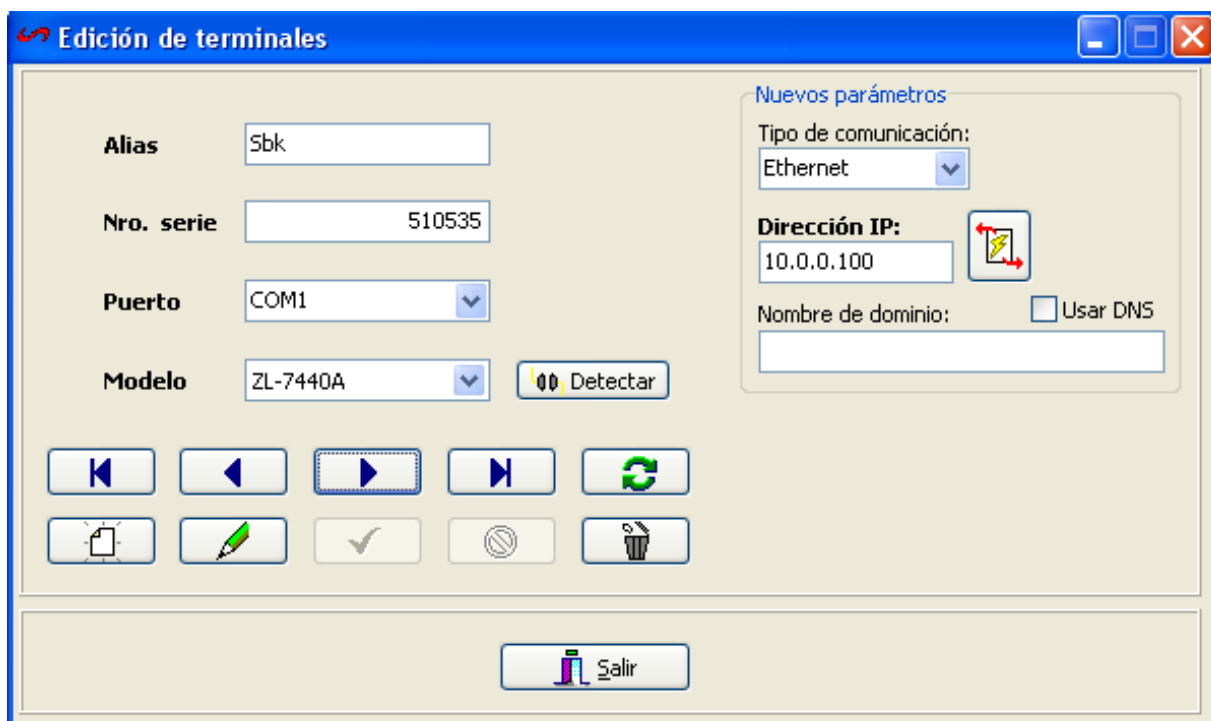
Edición de terminales

Alias Sbk

Nro. serie 510535

Puerto COM1

Modelo ZL-7440A

Detectar

Nuevos parámetros

Tipo de comunicación:

Ethernet

Dirección IP:

10.0.0.100

Nombre de dominio:

Usar DNS

Salir